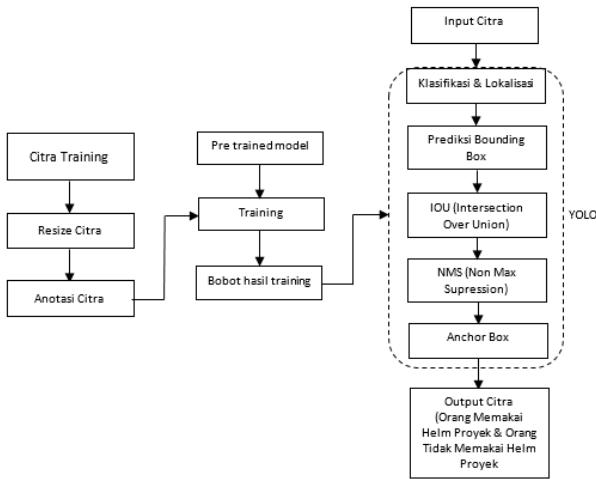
Citra Training

Resize Citra

Anotasi Citra

Pre trained model

Training

Bobot hasil training

Input Citra

Klasifikasi & Lokalisasi

Prediksi Bounding Box

IOU (Intersection Over Union)

NMS (Non Max Supression)

Anchor Box

YOLO

Output Citra (Orang Memakai Helm Proyek & Orang Tidak Memakai Helm Proyek